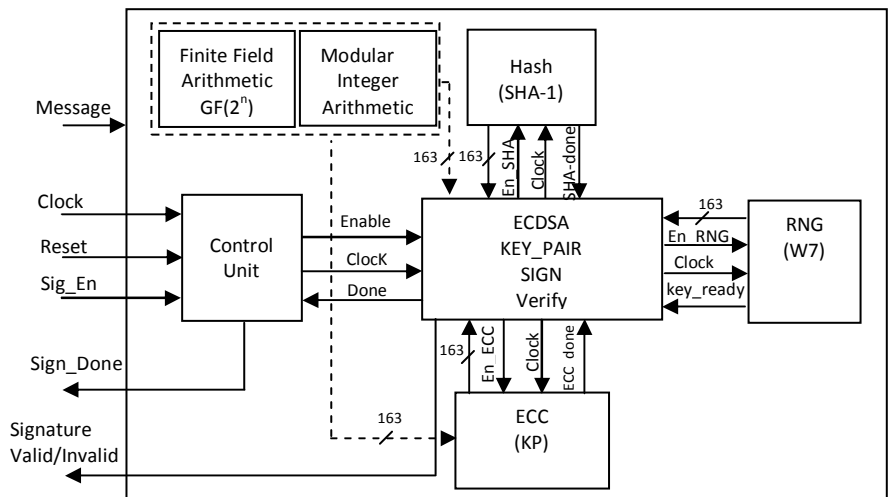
Finite Field Arithmetic GF($2^n$)

Modular Integer Arithmetic

Hash (SHA-1)

Message

163

163

En_SHA

Clock

SHA-done

Clock

Reset

Sig_En

Control Unit

Enable

ClocK

Done

ECDSA
KEY_PAIR
SIGN
Verify

163

En_RNG

Clock

key_ready

RNG (W7)

Sign_Done

163

En_ECC

Clock

ECC done

Signature Valid/Invalid

163

ECC (KP)